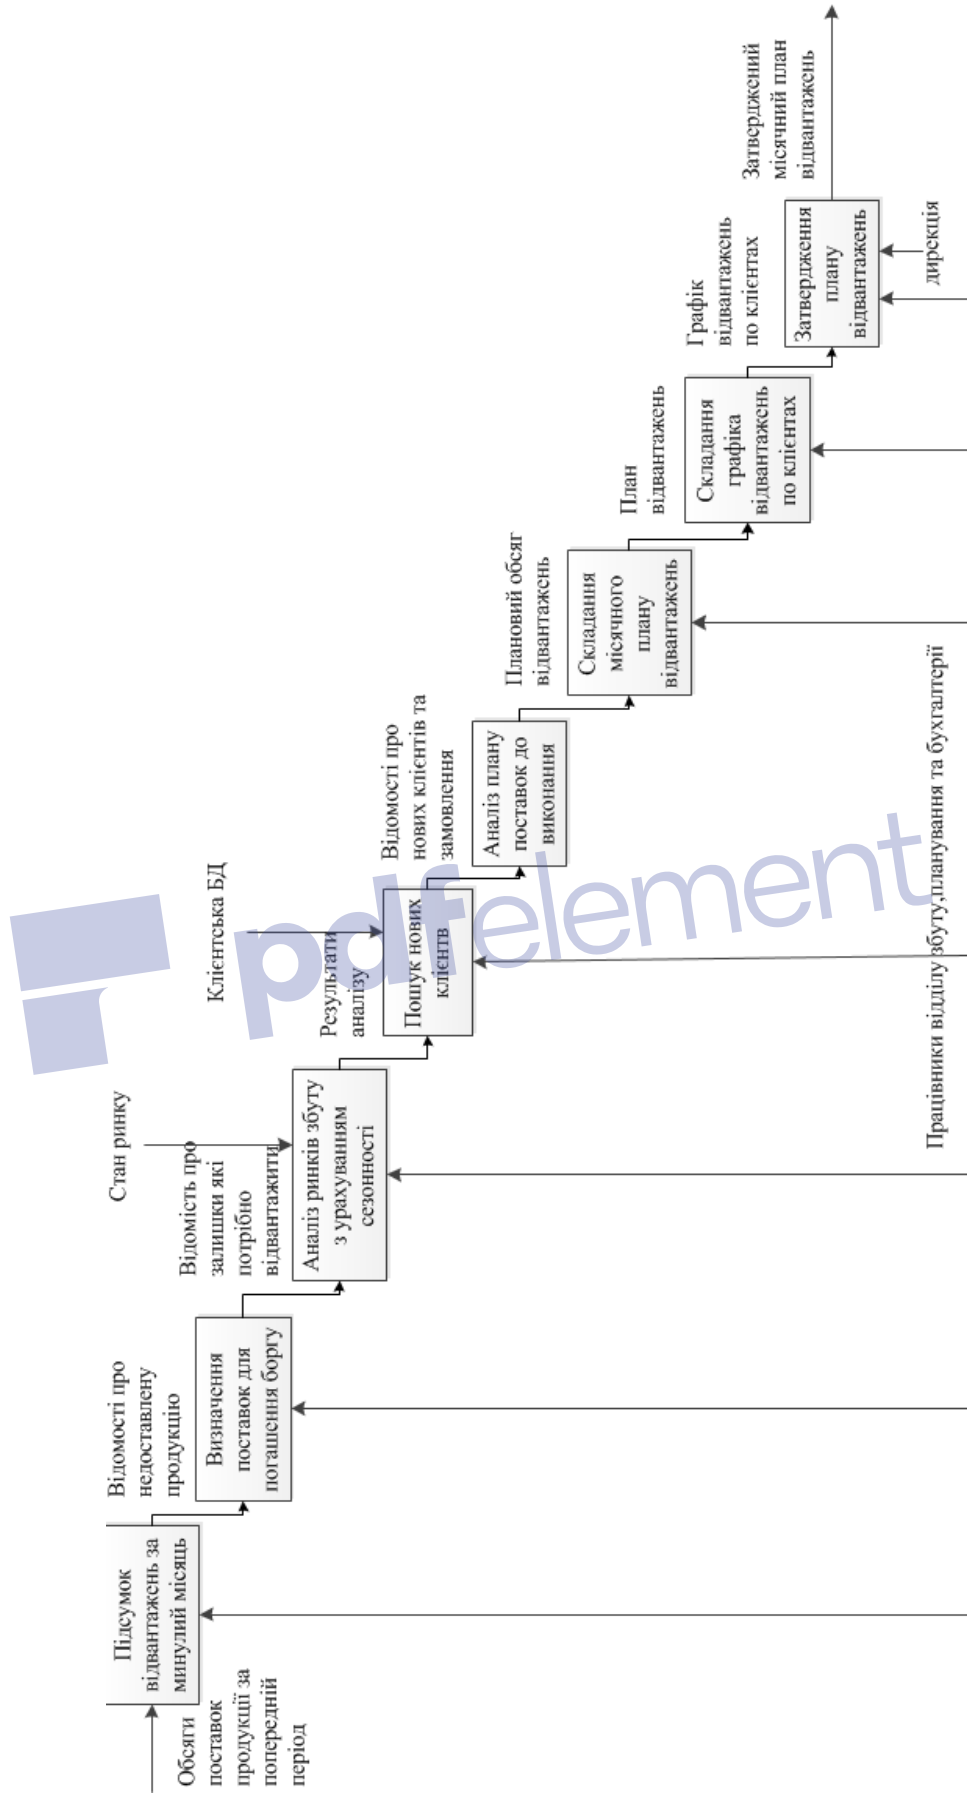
Обсяги поставок продукції за попередній період

Підсумок відвантажень за минулий місяць

Відомості про недоставлену продукцію

Визначення поставок для погашення боргу

Відомість про залишки які потрібно відвантажити

Стан ринку

Аналіз ринків збуту з урахуванням сезонності

Результати аналізу

Клієнтська БД

Пошук нових клієнтв

Відомості про нових клієнтів та замовлення

Аналіз плану поставок до виконання

Плановий обсяг відвантажень

Складання місячного плану відвантажень

План відвантажень

Складання графіка відвантажень по клієнтах

Графік відвантажень по клієнтах

Затвердження плану відвантажень

дирекція

Затверджений місячний план відвантажень

Працівники відділу збуту,планування та бухгалтерії

pdfelement